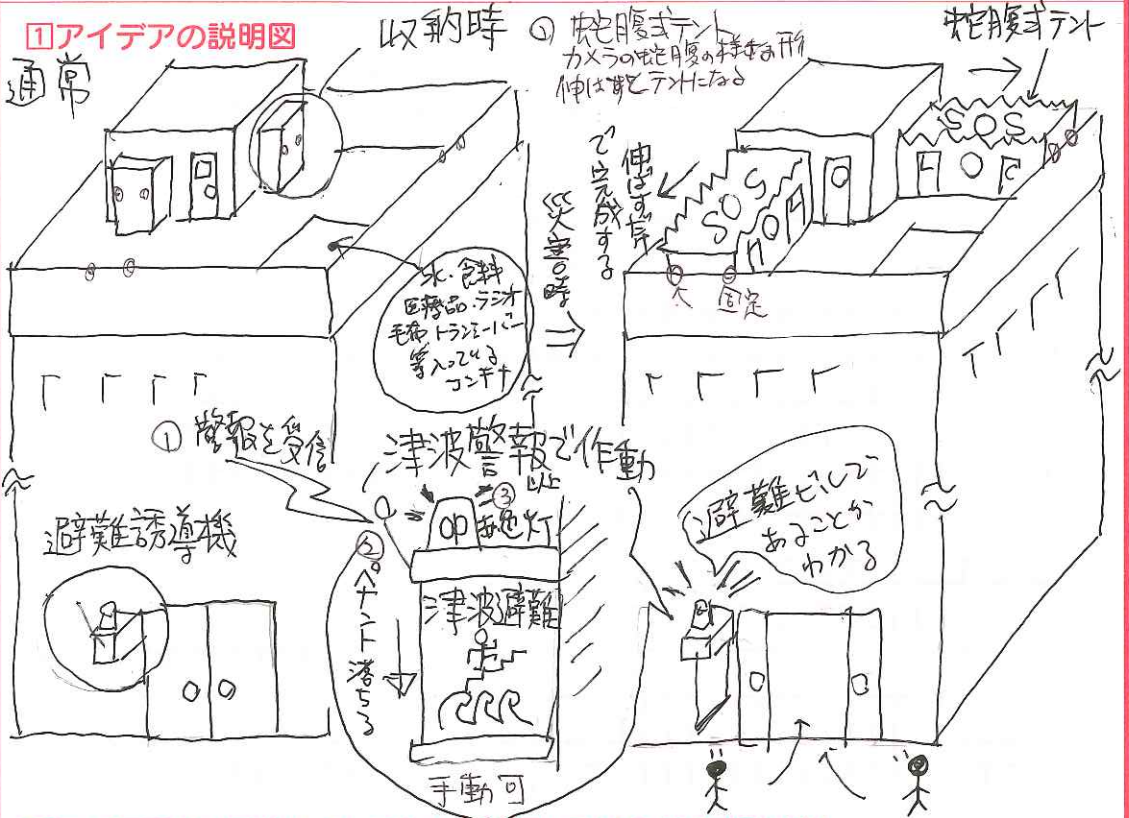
1アイデアの説明図

通常

収納時

① 蛇腹式テント
カメラの蛇腹の様な形
伸ばすとテントになる

蛇腹式テント

SOS

伸ばす事で完成する

SOS

災害時

固定

水・食料
医薬品・ラジオ
毛布・トランシーバー
等入ってる
コンテナ

① 警報を受信

津波警報で作動

③ 回転灯

② ペナント落ちる

津波避難

手動可

避難誘導機

避難ビルであることがわかる